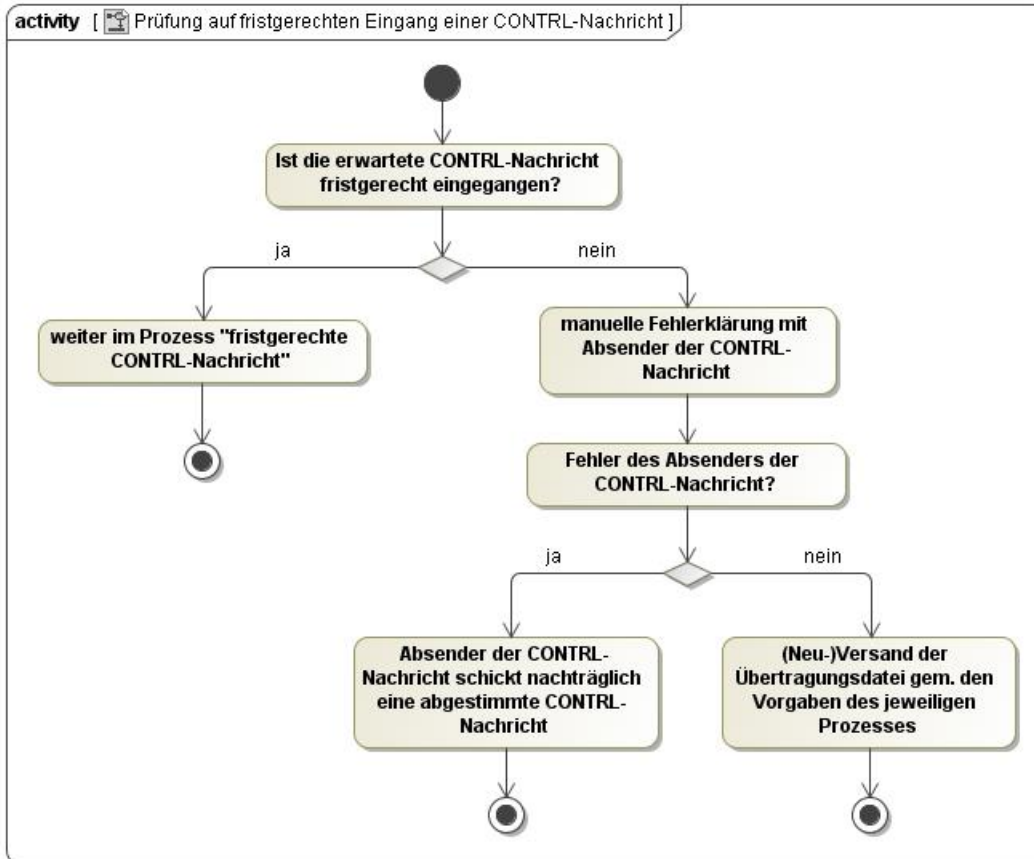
activity [ Prüfung auf fristgerechten Eingang einer CONTRL-Nachricht ]

Ist die erwartete CONTRL-Nachricht fristgerecht eingegangen?

ja

nein

weiter im Prozess "fristgerechte CONTRL-Nachricht"

manuelle Fehlerklärung mit Absender der CONTRL-Nachricht

Fehler des Absenders der CONTRL-Nachricht?

ja

nein

Absender der CONTRL-Nachricht schickt nachträglich eine abgestimmte CONTRL-Nachricht

(Neu-)Versand der Übertragungsdatei gem. den Vorgaben des jeweiligen Prozesses